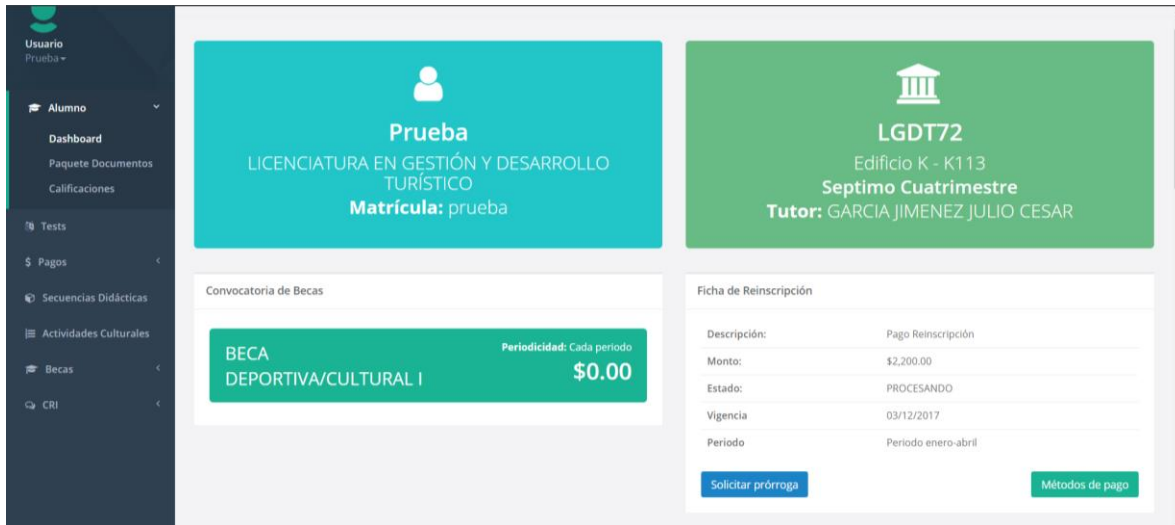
Usuario
Prueba

Alumno
Dashboard
Paquete Documentos
Calificaciones
Tests
$ Pagos
Secuencias Didácticas
Actividades Culturales
Becas
CRI

Prueba
LICENCIATURA EN GESTIÓN Y DESARROLLO TURÍSTICO
Matrícula: prueba

LGDT72
Edificio K - K113
Septimo Cuatrimestre
Tutor: GARCIA JIMENEZ JULIO CESAR

Convocatoria de Becas

BECA DEPORTIVA/CULTURAL I
Periodicidad: Cada periodo
$0.00

Ficha de Reinscripción

| Descripción: | Pago Reinscripción |
|---|---|
| Monto: | $2,200.00 |
| Estado: | PROCESANDO |
| Vigencia | 03/12/2017 |
| Periodo | Periodo enero-abril |

Solicitar prórroga
Métodos de pago